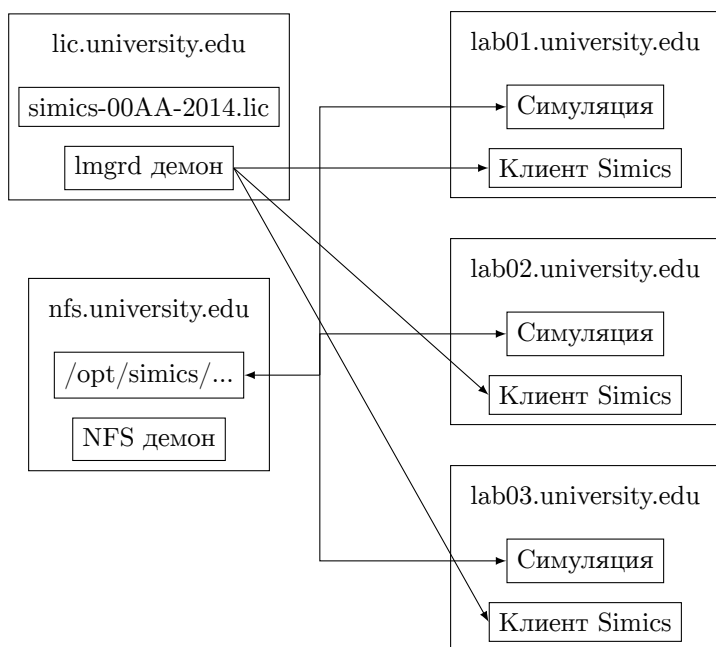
lic.university.edu

simics-00AA-2014.lic

lmgrd демон

lab01.university.edu

Симуляция

Клиент Simics

lab02.university.edu

Симуляция

Клиент Simics

nfs.university.edu

/opt/simics/...

NFS демон

lab03.university.edu

Симуляция

Клиент Simics